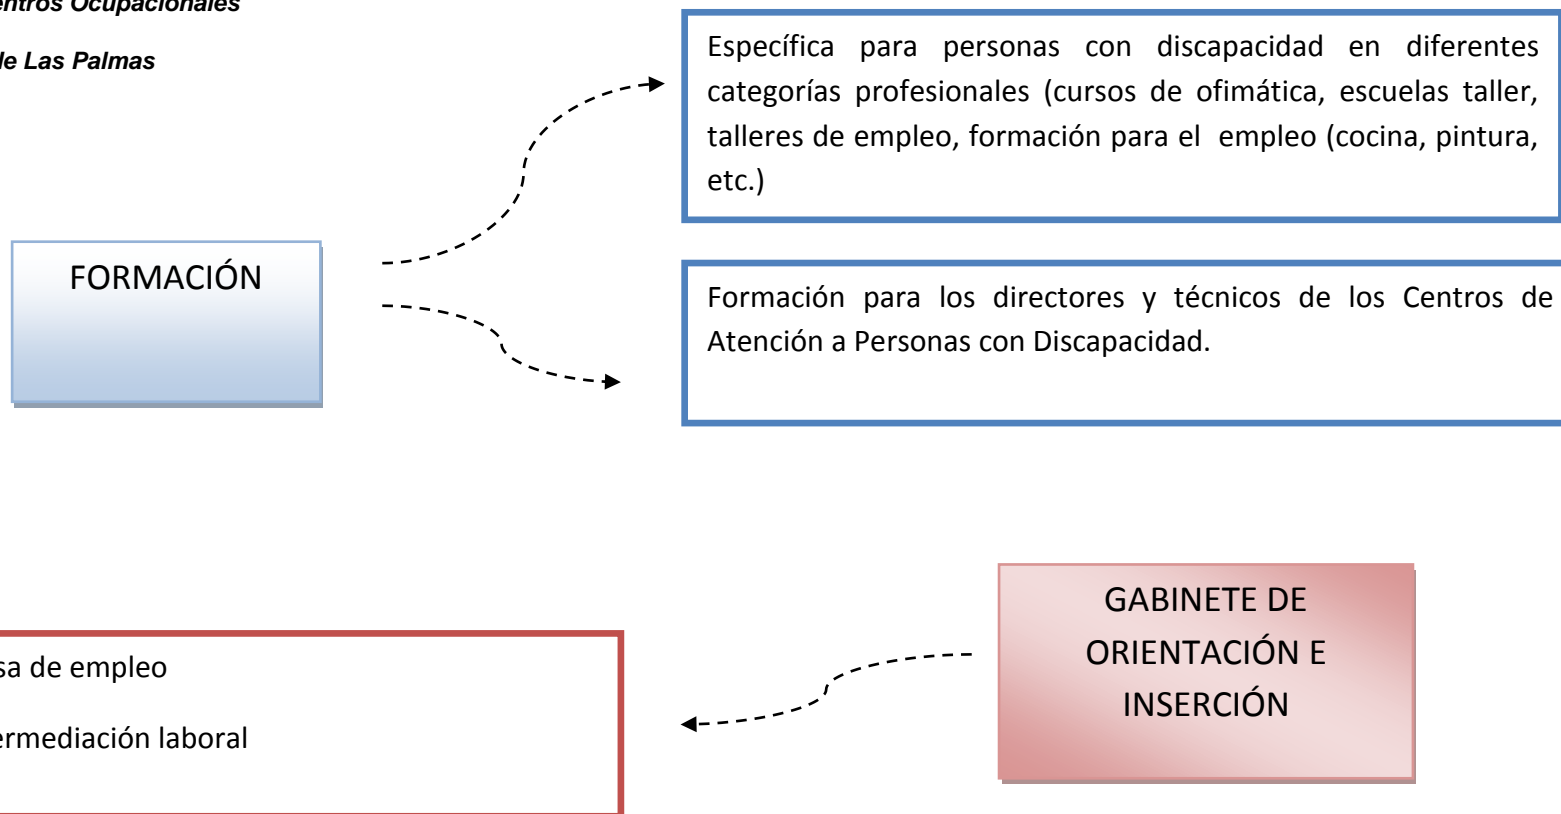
entros Ocupacionales

le Las Palmas

Específica para personas con discapacidad en diferentes categorías profesionales (cursos de ofimática, escuelas taller, talleres de empleo, formación para el empleo (cocina, pintura, etc.)

FORMACIÓN

Formación para los directores y técnicos de los Centros de Atención a Personas con Discapacidad.

GABINETE DE ORIENTACIÓN E INSERCIÓN

sa de empleo

ermediación laboral